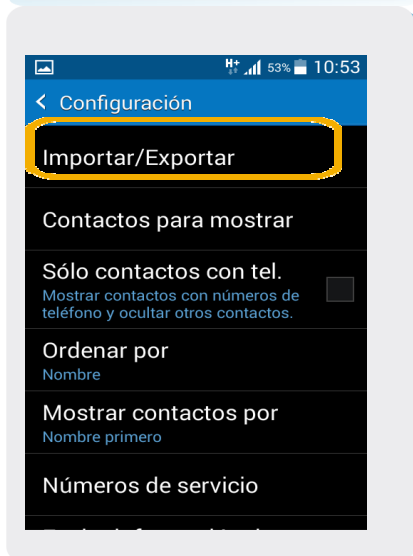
H+ 53% 10:53

Configuración

Importar/Exportar

Contactos para mostrar

Sólo contactos con tel.
Mostrar contactos con números de teléfono y ocultar otros contactos.

Ordenar por
Nombre

Mostrar contactos por
Nombre primero

Números de servicio

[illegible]